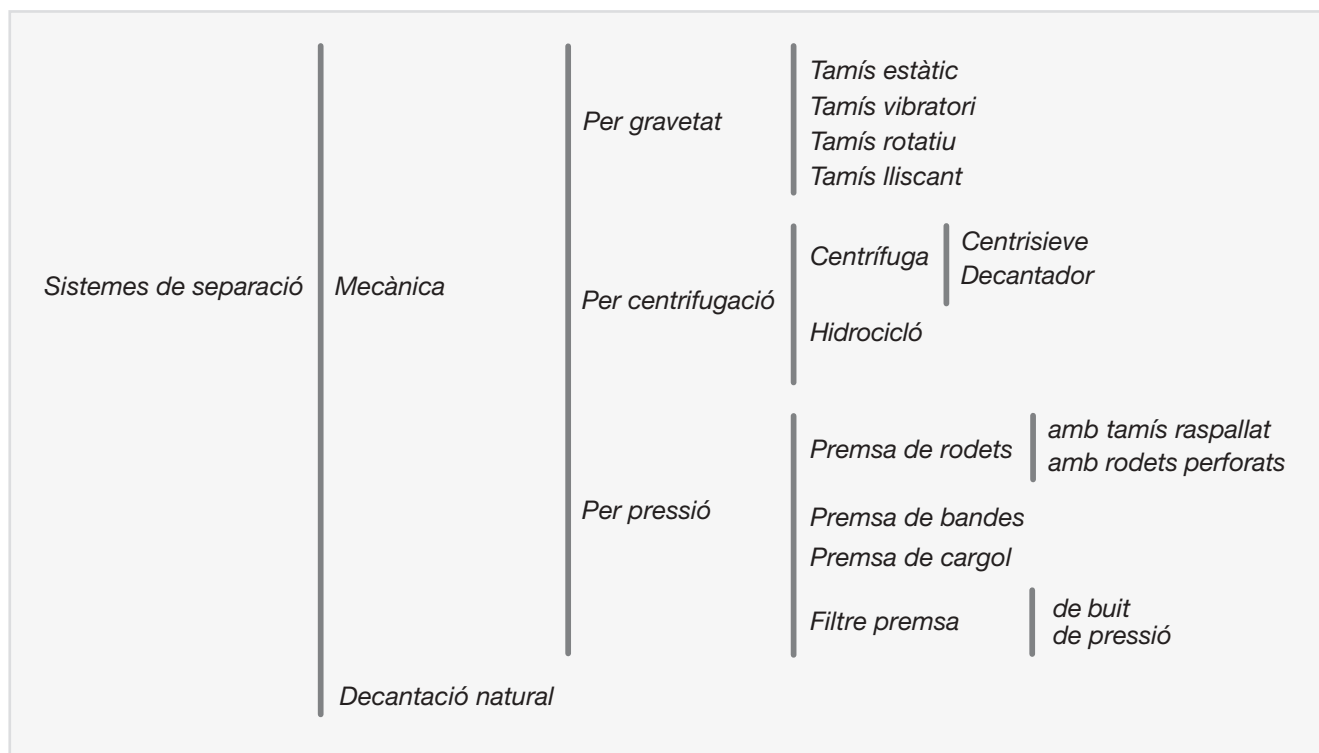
Sistemes de separació

Mecànica

Per gravetat

Tamís estàtic
Tamís vibratori
Tamís rotatiu
Tamís lliscant

Per centrifugació

Centrífuga

Centrisieve
Decantador

Hidrocicló

Per pressió

Premsa de rodets

amb tamís raspallat
amb rodets perforats

Premsa de bandes
Premsa de cargol

Filtre premsa

de buit
de pressió

Decantació natural